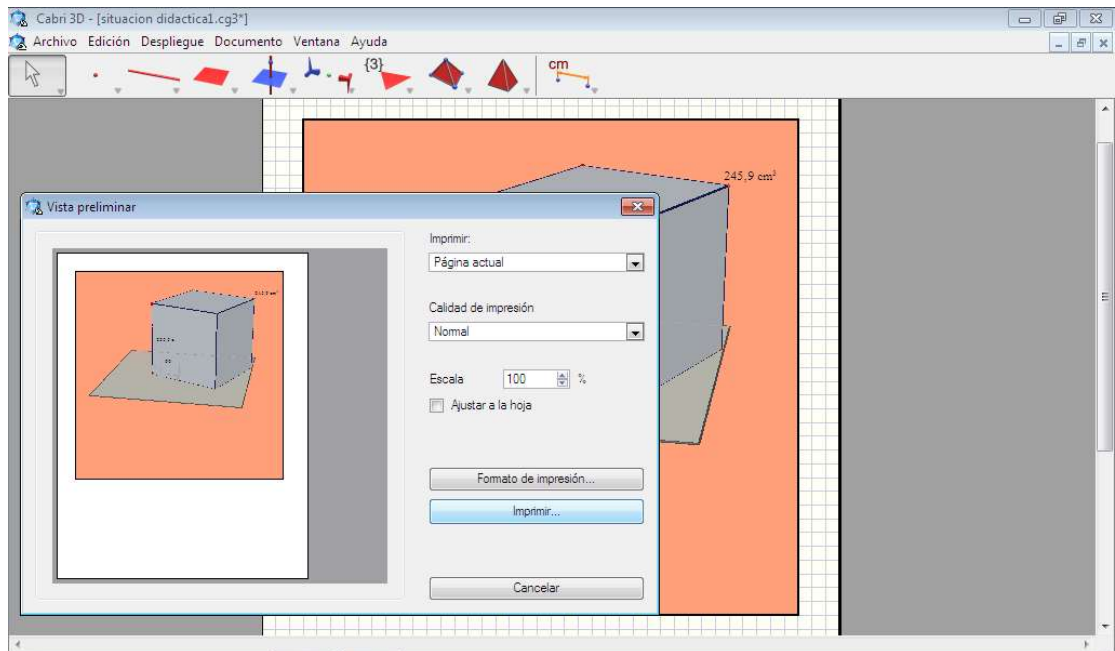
Cabri 3D - [situacion didactica1.cg3*]
Archivo Edición Despliegue Documento Ventana Ayuda
{3}
cm
245,9 cm²
Vista preliminar
Imprimir:
Página actual
Calidad de impresión
Normal
Escala 100 %
Ajustar a la hoja
Formato de impresión...
Imprimir...
Cancelar